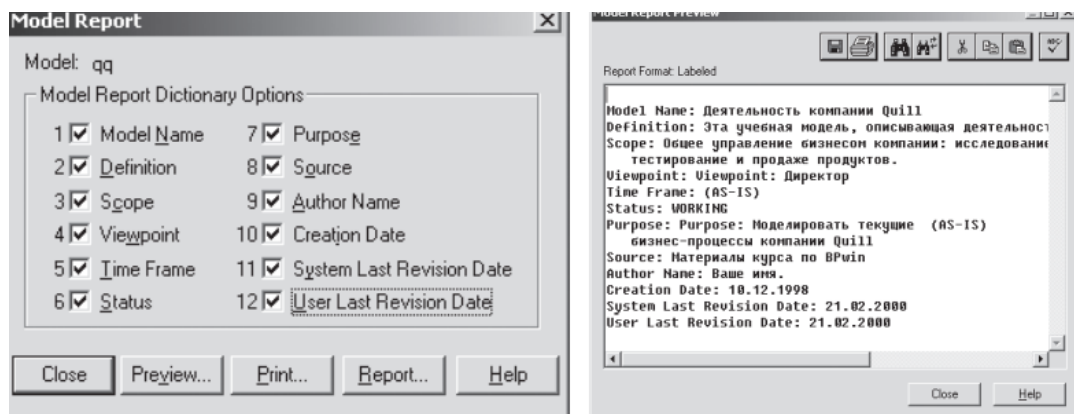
Model Report

Model: qq

Model Report Dictionary Options

1 ☑ Model Name
2 ☑ Definition
3 ☑ Scope
4 ☑ Viewpoint
5 ☑ Time Frame
6 ☑ Status
7 ☑ Purpose
8 ☑ Source
9 ☑ Author Name
10 ☑ Creation Date
11 ☑ System Last Revision Date
12 ☑ User Last Revision Date

Close Preview... Print... Report... Help

Model Report Preview

Report Format: Labeled

Model Name: Деятельность компании Quill
Definition: Эта учебная модель, описывающая деятельност
Scope: Общее управление бизнесом компании: исследование тестирование и продаже продуктов.
Viewpoint: Viewpoint: Директор
Time Frame: (AS-IS)
Status: WORKING
Purpose: Purpose: Моделировать текущие (AS-IS) бизнес-процессы компании Quill
Source: Материалы курса по BPwin
Author Name: Ваше имя.
Creation Date: 10.12.1998
System Last Revision Date: 21.02.2000
User Last Revision Date: 21.02.2000

Close Help